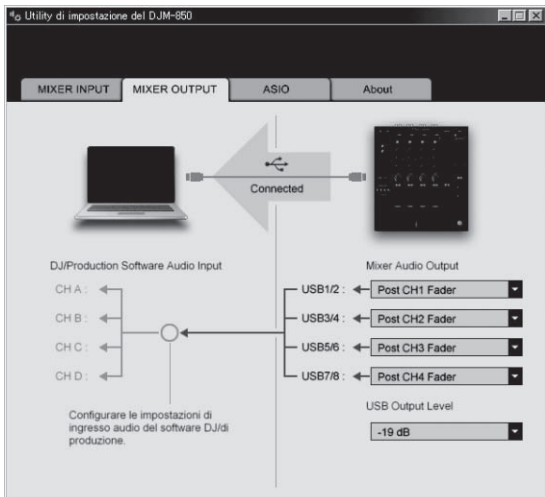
Utility di impostazione del DJM-850

MIXER INPUT
MIXER OUTPUT
ASIO
About

Connected

DJ/Production Software Audio Input

CH A :
CH B :
CH C :
CH D :

Configurare le impostazioni di ingresso audio del software DJ/di produzione.

Mixer Audio Output

USB1/2 : Post CH1 Fader
USB3/4 : Post CH2 Fader
USB5/6 : Post CH3 Fader
USB7/8 : Post CH4 Fader

USB Output Level

-19 dB